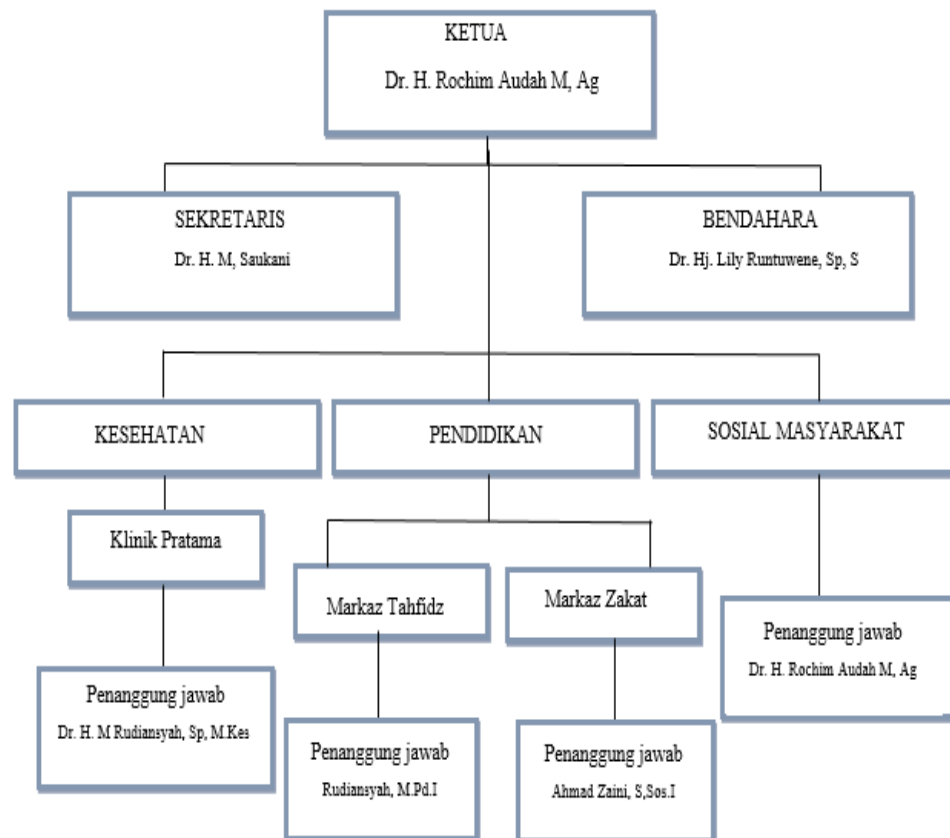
KETUA

Dr. H. Rochim Audah M, Ag

SEKRETARIS

Dr. H. M, Saukani

BENDAHARA

Dr. Hj. Lily Runtuwene, Sp, S

KESEHATAN

PENDIDIKAN

SOSIAL MASYARAKAT

Klinik Pratama

Penanggung jawab

Dr. H. M Rudiansyah, Sp, M.Kes

Markaz Tahfidz

Penanggung jawab

Rudiansyah, M.Pd.I

Markaz Zakat

Penanggung jawab

Ahmad Zaini, S,Sos.I

Penanggung jawab

Dr. H. Rochim Audah M, Ag